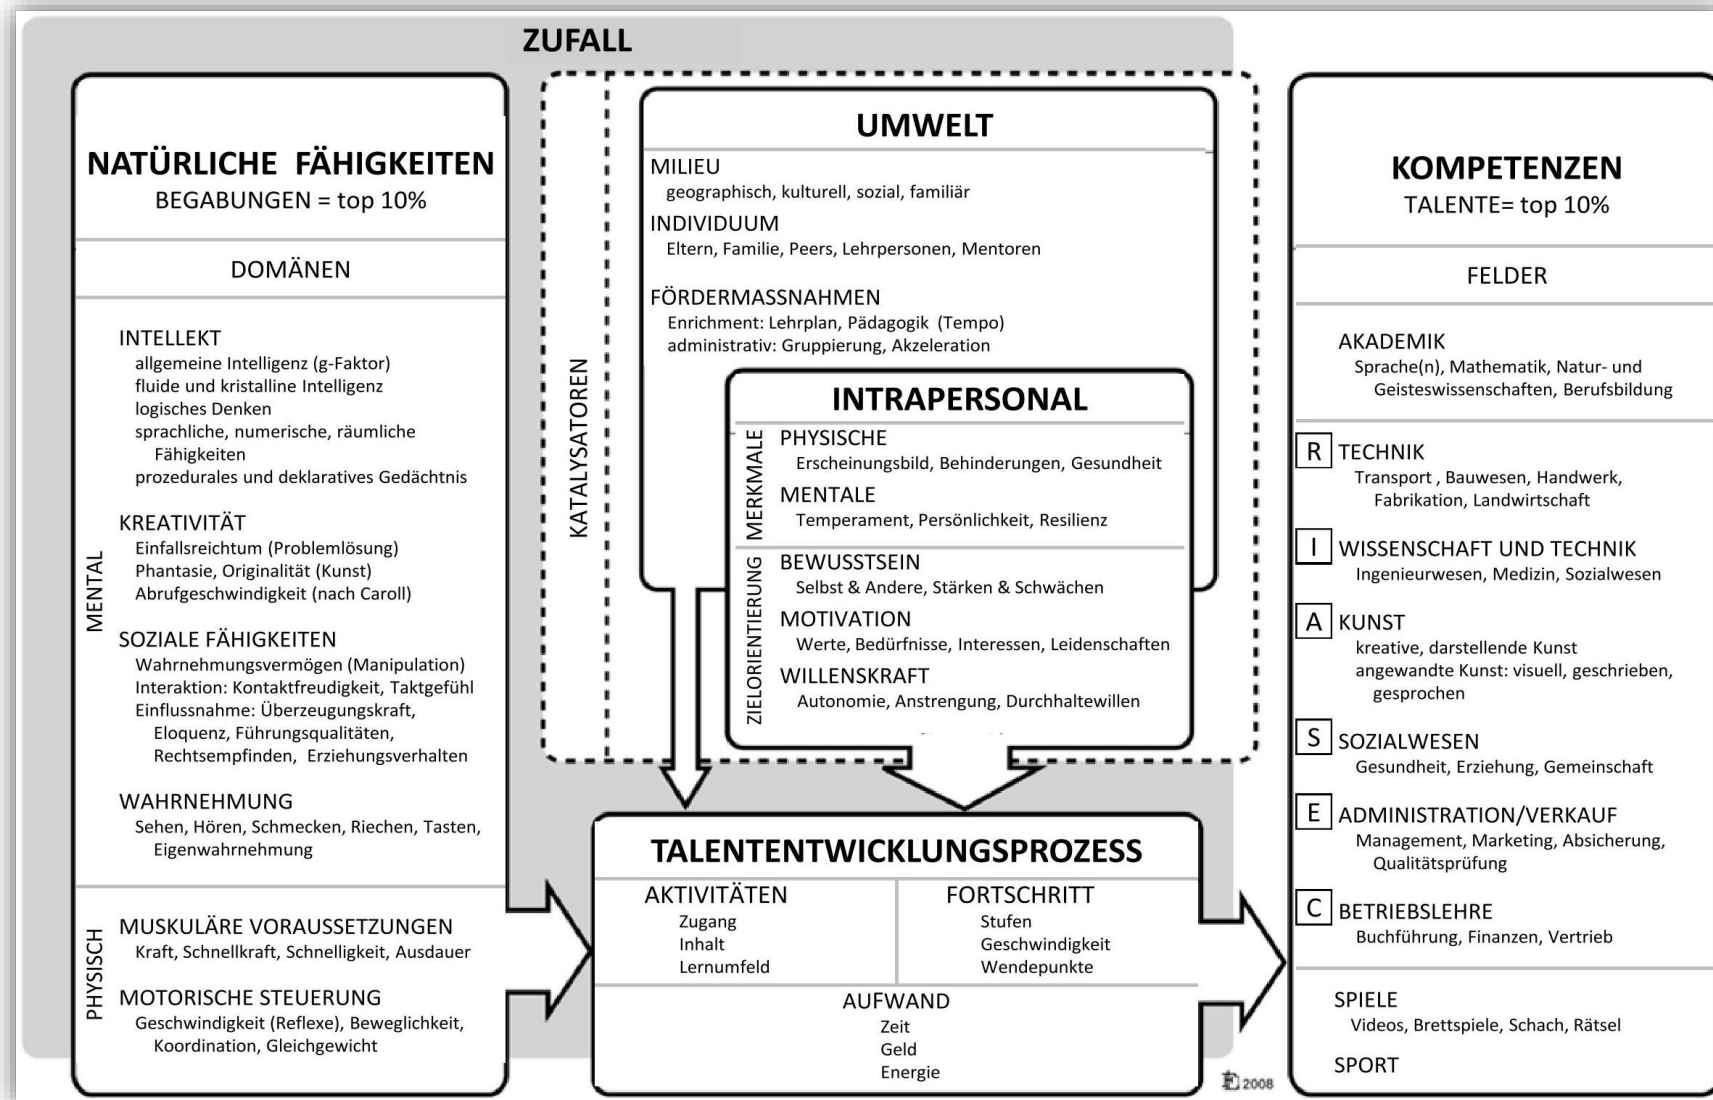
ZUFALL

NATÜRLICHE FÄHIGKEITEN
BEGABUNGEN = top 10%

DOMÄNEN

MENTAL

INTELLEKT
allgemeine Intelligenz (g-Faktor)
fluide und kristalline Intelligenz
logisches Denken
sprachliche, numerische, räumliche Fähigkeiten
prozedurales und deklaratives Gedächtnis

KREATIVITÄT
Einfallsreichtum (Problemlösung)
Phantasie, Originalität (Kunst)
Abrufgeschwindigkeit (nach Caroll)

SOZIALE FÄHIGKEITEN
Wahrnehmungsvermögen (Manipulation)
Interaktion: Kontaktfreudigkeit, Taktgefühl
Einflussnahme: Überzeugungskraft, Eloquenz, Führungsqualitäten, Rechtsempfinden, Erziehungsverhalten

WAHRNEHMUNG
Sehen, Hören, Schmecken, Riechen, Tasten, Eigenwahrnehmung

PHYSISCH

MUSKULÄRE VORAUSSETZUNGEN
Kraft, Schnellkraft, Schnelligkeit, Ausdauer

MOTORISCHE STEUERUNG
Geschwindigkeit (Reflexe), Beweglichkeit, Koordination, Gleichgewicht

KATALYSATOREN

UMWELT
MILIEU
geographisch, kulturell, sozial, familiär
INDIVIDUUM
Eltern, Familie, Peers, Lehrpersonen, Mentoren
FÖRDERMASSNAHMEN
Enrichment: Lehrplan, Pädagogik (Tempo)
administrativ: Gruppierung, Akzeleration

INTRAPERSONAL
MERKMALE
PHYSISCHE
Erscheinungsbild, Behinderungen, Gesundheit
MENTALE
Temperament, Persönlichkeit, Resilienz
ZIELORIENTIERUNG
BEWUSSTSEIN
Selbst & Andere, Stärken & Schwächen
MOTIVATION
Werte, Bedürfnisse, Interessen, Leidenschaften
WILLENSKRAFT
Autonomie, Anstrengung, Durchhaltewillen

TALENTENTWICKLUNGSPROZESS
AKTIVITÄTEN
Zugang
Inhalt
Lernumfeld
FORTSCHRITT
Stufen
Geschwindigkeit
Wendepunkte
AUFWAND
Zeit
Geld
Energie

KOMPETENZEN
TALENTE= top 10%

FELDER

AKADEMIK
Sprache(n), Mathematik, Natur- und Geisteswissenschaften, Berufsbildung

R TECHNIK
Transport , Bauwesen, Handwerk, Fabrikation, Landwirtschaft

I WISSENSCHAFT UND TECHNIK
Ingenieurwesen, Medizin, Sozialwesen

A KUNST
kreative, darstellende Kunst
angewandte Kunst: visuell, geschrieben, gesprochen

S SOZIALWESEN
Gesundheit, Erziehung, Gemeinschaft

E ADMINISTRATION/VERKAUF
Management, Marketing, Absicherung, Qualitätsprüfung

C BETRIEBSLEHRE
Buchführung, Finanzen, Vertrieb

SPIELE
Videos, Brettspiele, Schach, Rätsel

SPORT

2008